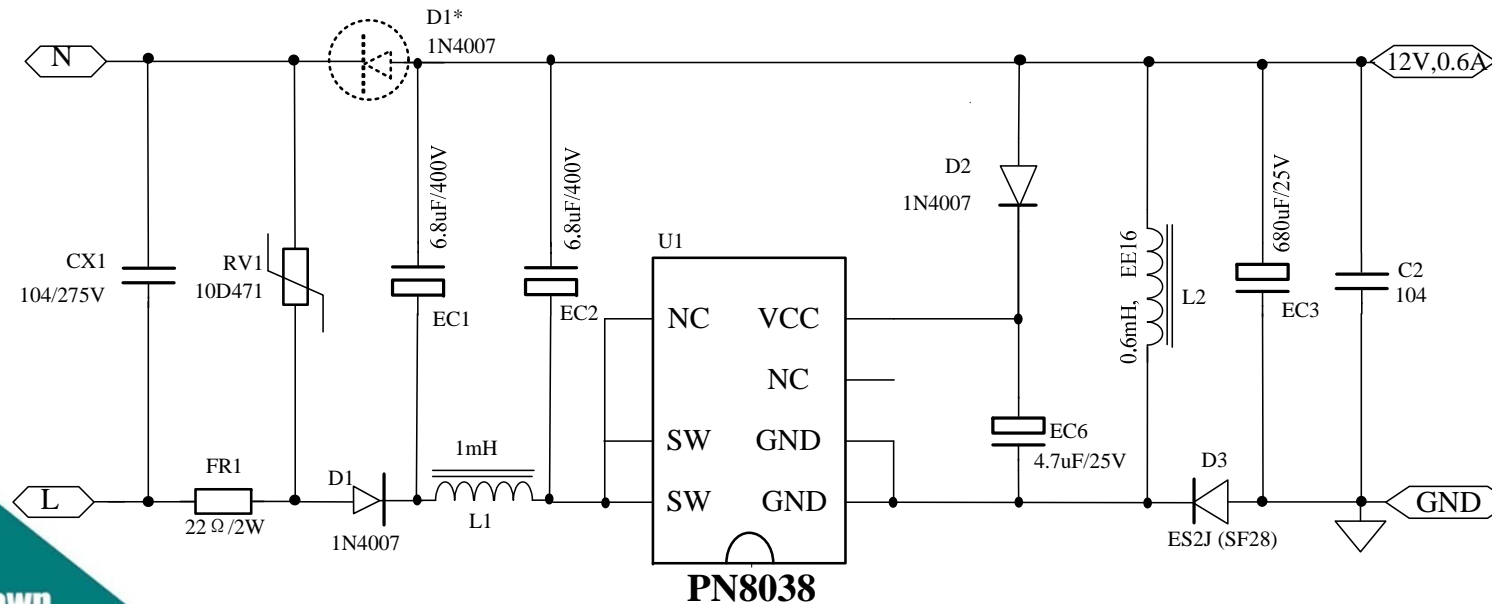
N
D1*
1N4007
12V,0.6A
CX1
104/275V
RV1
10D471
6.8uF/400V
EC1
6.8uF/400V
EC2
U1
NC
VCC
NC
SW
GND
SW
GND
PN8038
D2
1N4007
EC6
4.7uF/25V
0.6mH, EE16
L2
680uF/25V
EC3
C2
104
FR1
22 Ω /2W
D1
1N4007
1mH
L1
D3
ES2J (SF28)
L
GND